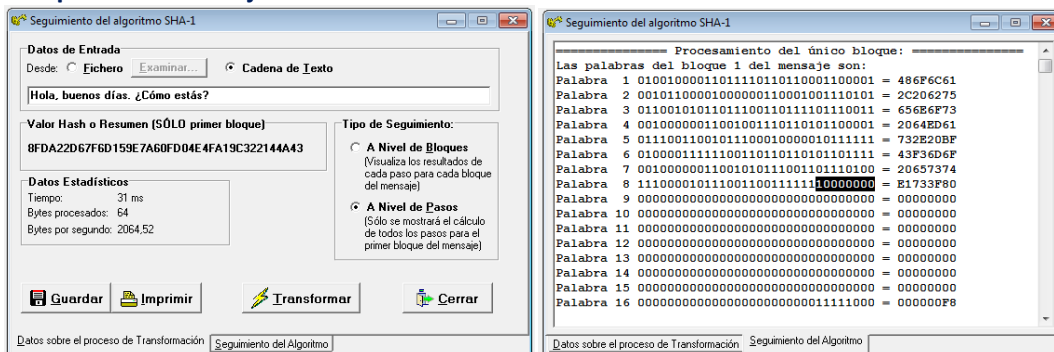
Seguimiento del algoritmo SHA-1

Datos de Entrada
Desde: Fichero Examinar... Cadena de Texto
Hola, buenos días. ¿Cómo estás?

Valor Hash o Resumen (SÓLO primer bloque)
8FDA22D67F6D159E7A60FD04E4FA19C322144A43

Datos Estadísticos
Tiempo: 31 ms
Bytes procesados: 64
Bytes por segundo: 2064,52

Tipo de Seguimiento:
A Nivel de Bloques
(Visualiza los resultados de cada paso para cada bloque del mensaje)
A Nivel de Pasos
(Sólo se mostrará el cálculo de todos los pasos para el primer bloque del mensaje)

Guardar Imprimir Transformar Cerrar

Datos sobre el proceso de Transformación | Seguimiento del Algoritmo

Seguimiento del algoritmo SHA-1

============== Procesamiento del único bloque: ==============
Las palabras del bloque 1 del mensaje son:
Palabra 1 01001000011011110110110001100001 = 486F6C61
Palabra 2 00101100001000000110001001110101 = 2C206275
Palabra 3 01100101011011100110111101110011 = 656E6F73
Palabra 4 00100000011001000110110101100001 = 2064ED61
Palabra 5 01110011001011100010000010111111 = 732E20BF
Palabra 6 01000011111100110110110101101111 = 43F36D6F
Palabra 7 00100000011001010111001101110100 = 20657374
Palabra 8 11100001011100110011111110000000 = E1733F80
Palabra 9 00000000000000000000000000000000 = 00000000
Palabra 10 00000000000000000000000000000000 = 00000000
Palabra 11 00000000000000000000000000000000 = 00000000
Palabra 12 00000000000000000000000000000000 = 00000000
Palabra 13 00000000000000000000000000000000 = 00000000
Palabra 14 00000000000000000000000000000000 = 00000000
Palabra 15 00000000000000000000000000000000 = 00000000
Palabra 16 00000000000000000000000011111000 = 000000F8

Datos sobre el proceso de Transformación | Seguimiento del Algoritmo